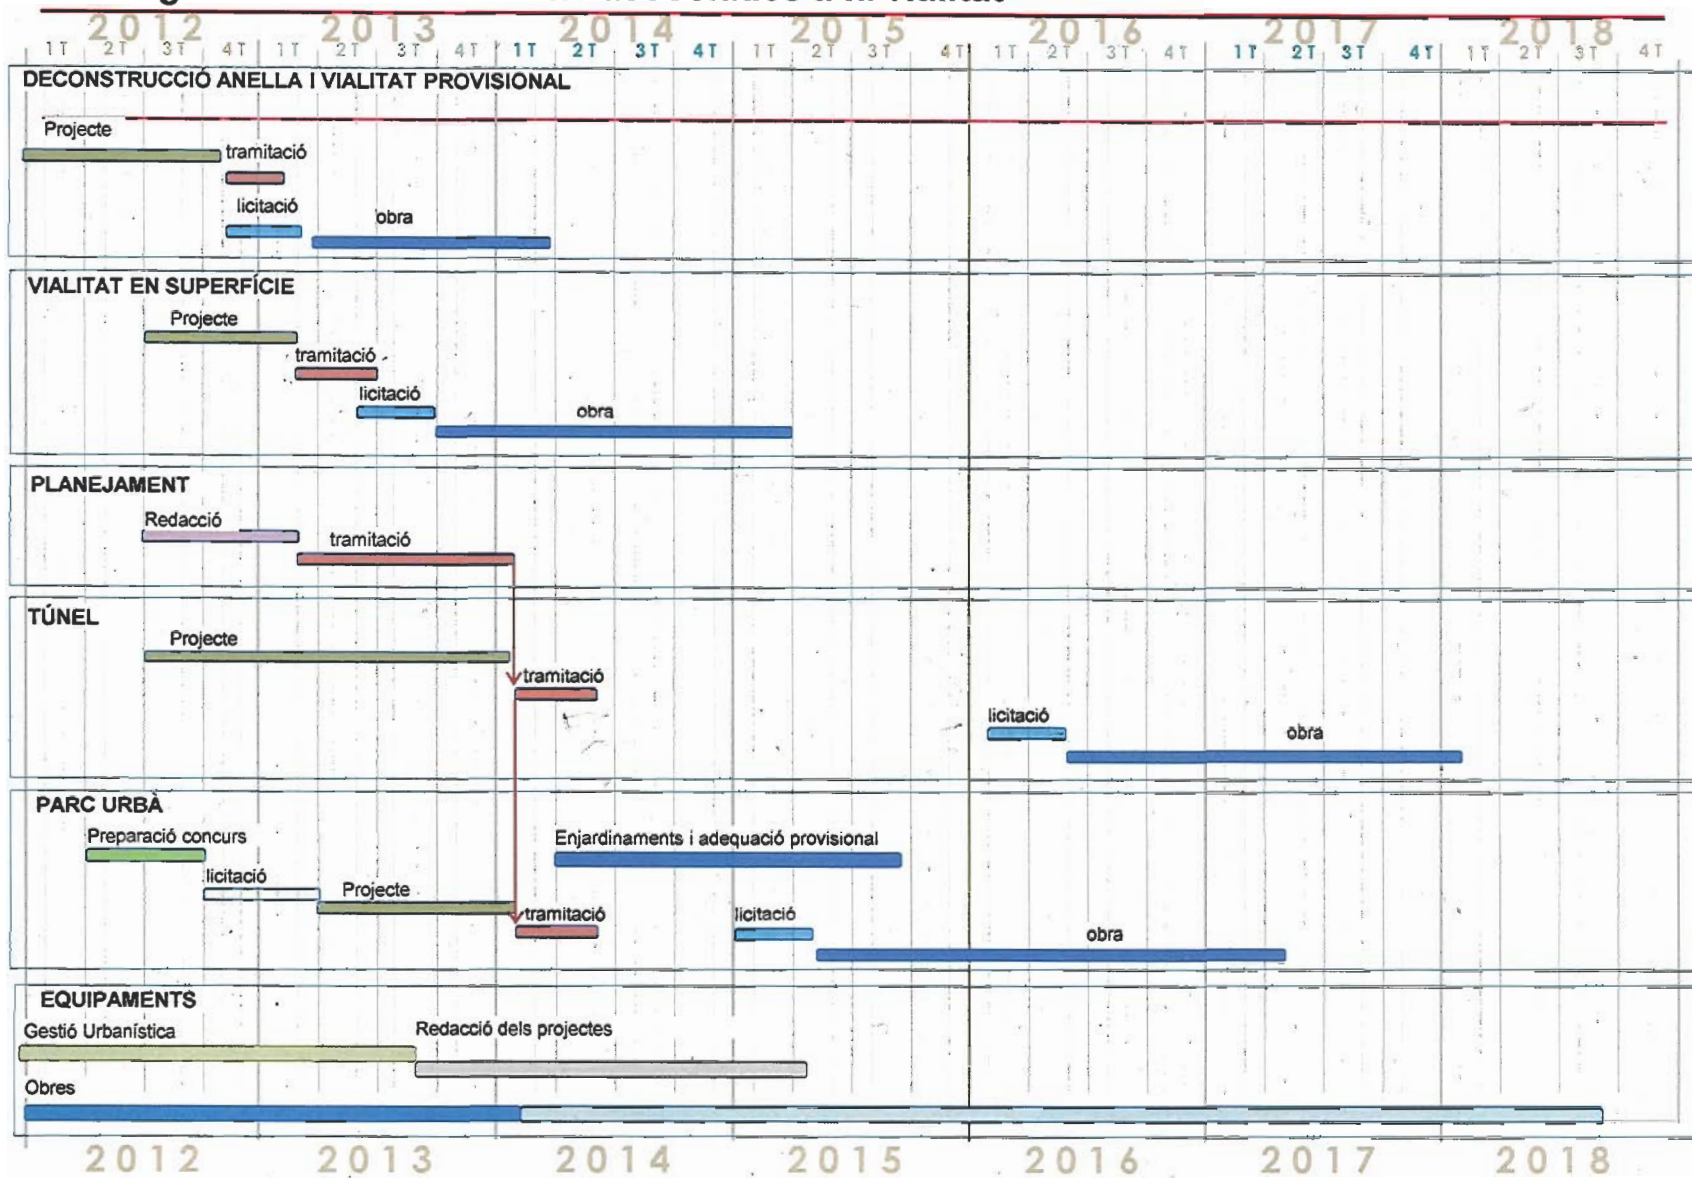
2012 2013 2014 2015 2016 2017 2018

1T 2T 3T 4T 1T 2T 3T 4T 1T 2T 3T 4T 1T 2T 3T 4T 1T 2T 3T 4T 1T 2T 3T 4T 1T 2T 3T 4T

DECONSTRUCCIÓ ANELLA I VIALITAT PROVISIONAL

Projecte

tramitació

licitació

obra

VIALITAT EN SUPERFÍCIE

Projecte

tramitació

licitació

obra

PLANEJAMENT

Redacció

tramitació

TÚNEL

Projecte

tramitació

licitació

obra

PARC URBÀ

Preparació concurs

licitació

Projecte

Enjardinaments i adequació provisional

tramitació

licitació

obra

EQUIPAMENTS

Gestió Urbanística

Redacció dels projectes

Obres

2012 2013 2014 2015 2016 2017 2018